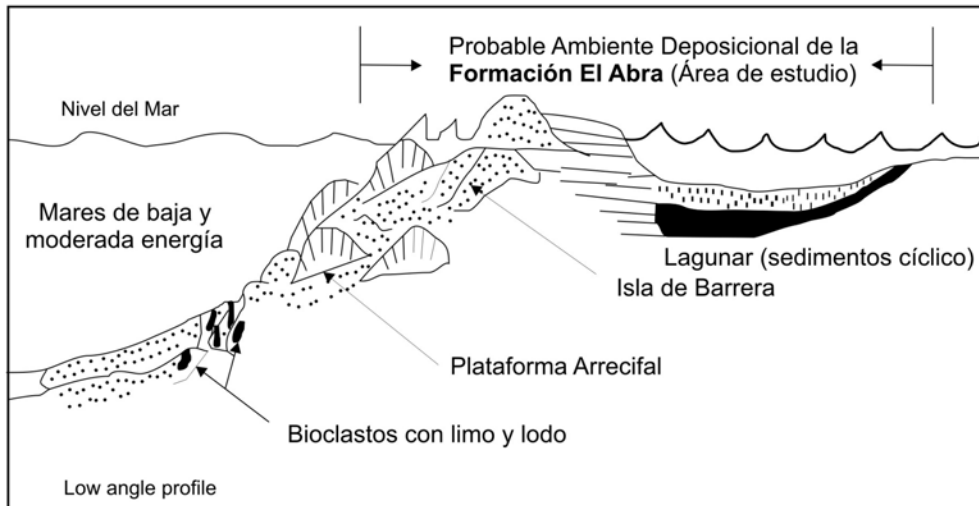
Probable Ambiente Deposicional de la **Formación El Abra** (Área de estudio)

Nivel del Mar

Mares de baja y moderada energía

Lagunar (sedimentos cíclico)

Isla de Barrera

Plataforma Arrecifal

Bioclastos con limo y lodo

Low angle profile